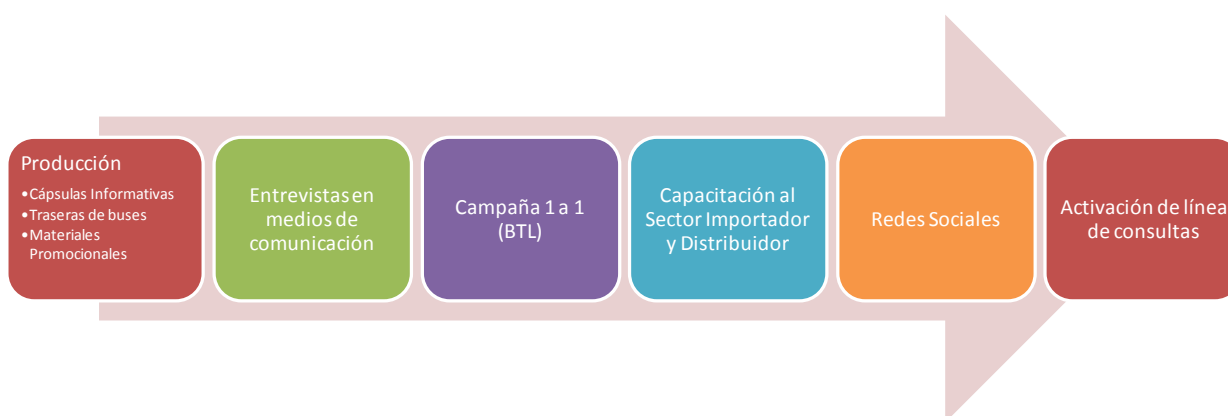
Producción
• Cápsulas Informativas
• Traseras de buses
• Materiales Promocionales

Entrevistas en medios de comunicación

Campaña 1 a 1 (BTL)

Capacitación al Sector Importador y Distribuidor

Redes Sociales

Activación de línea de consultas